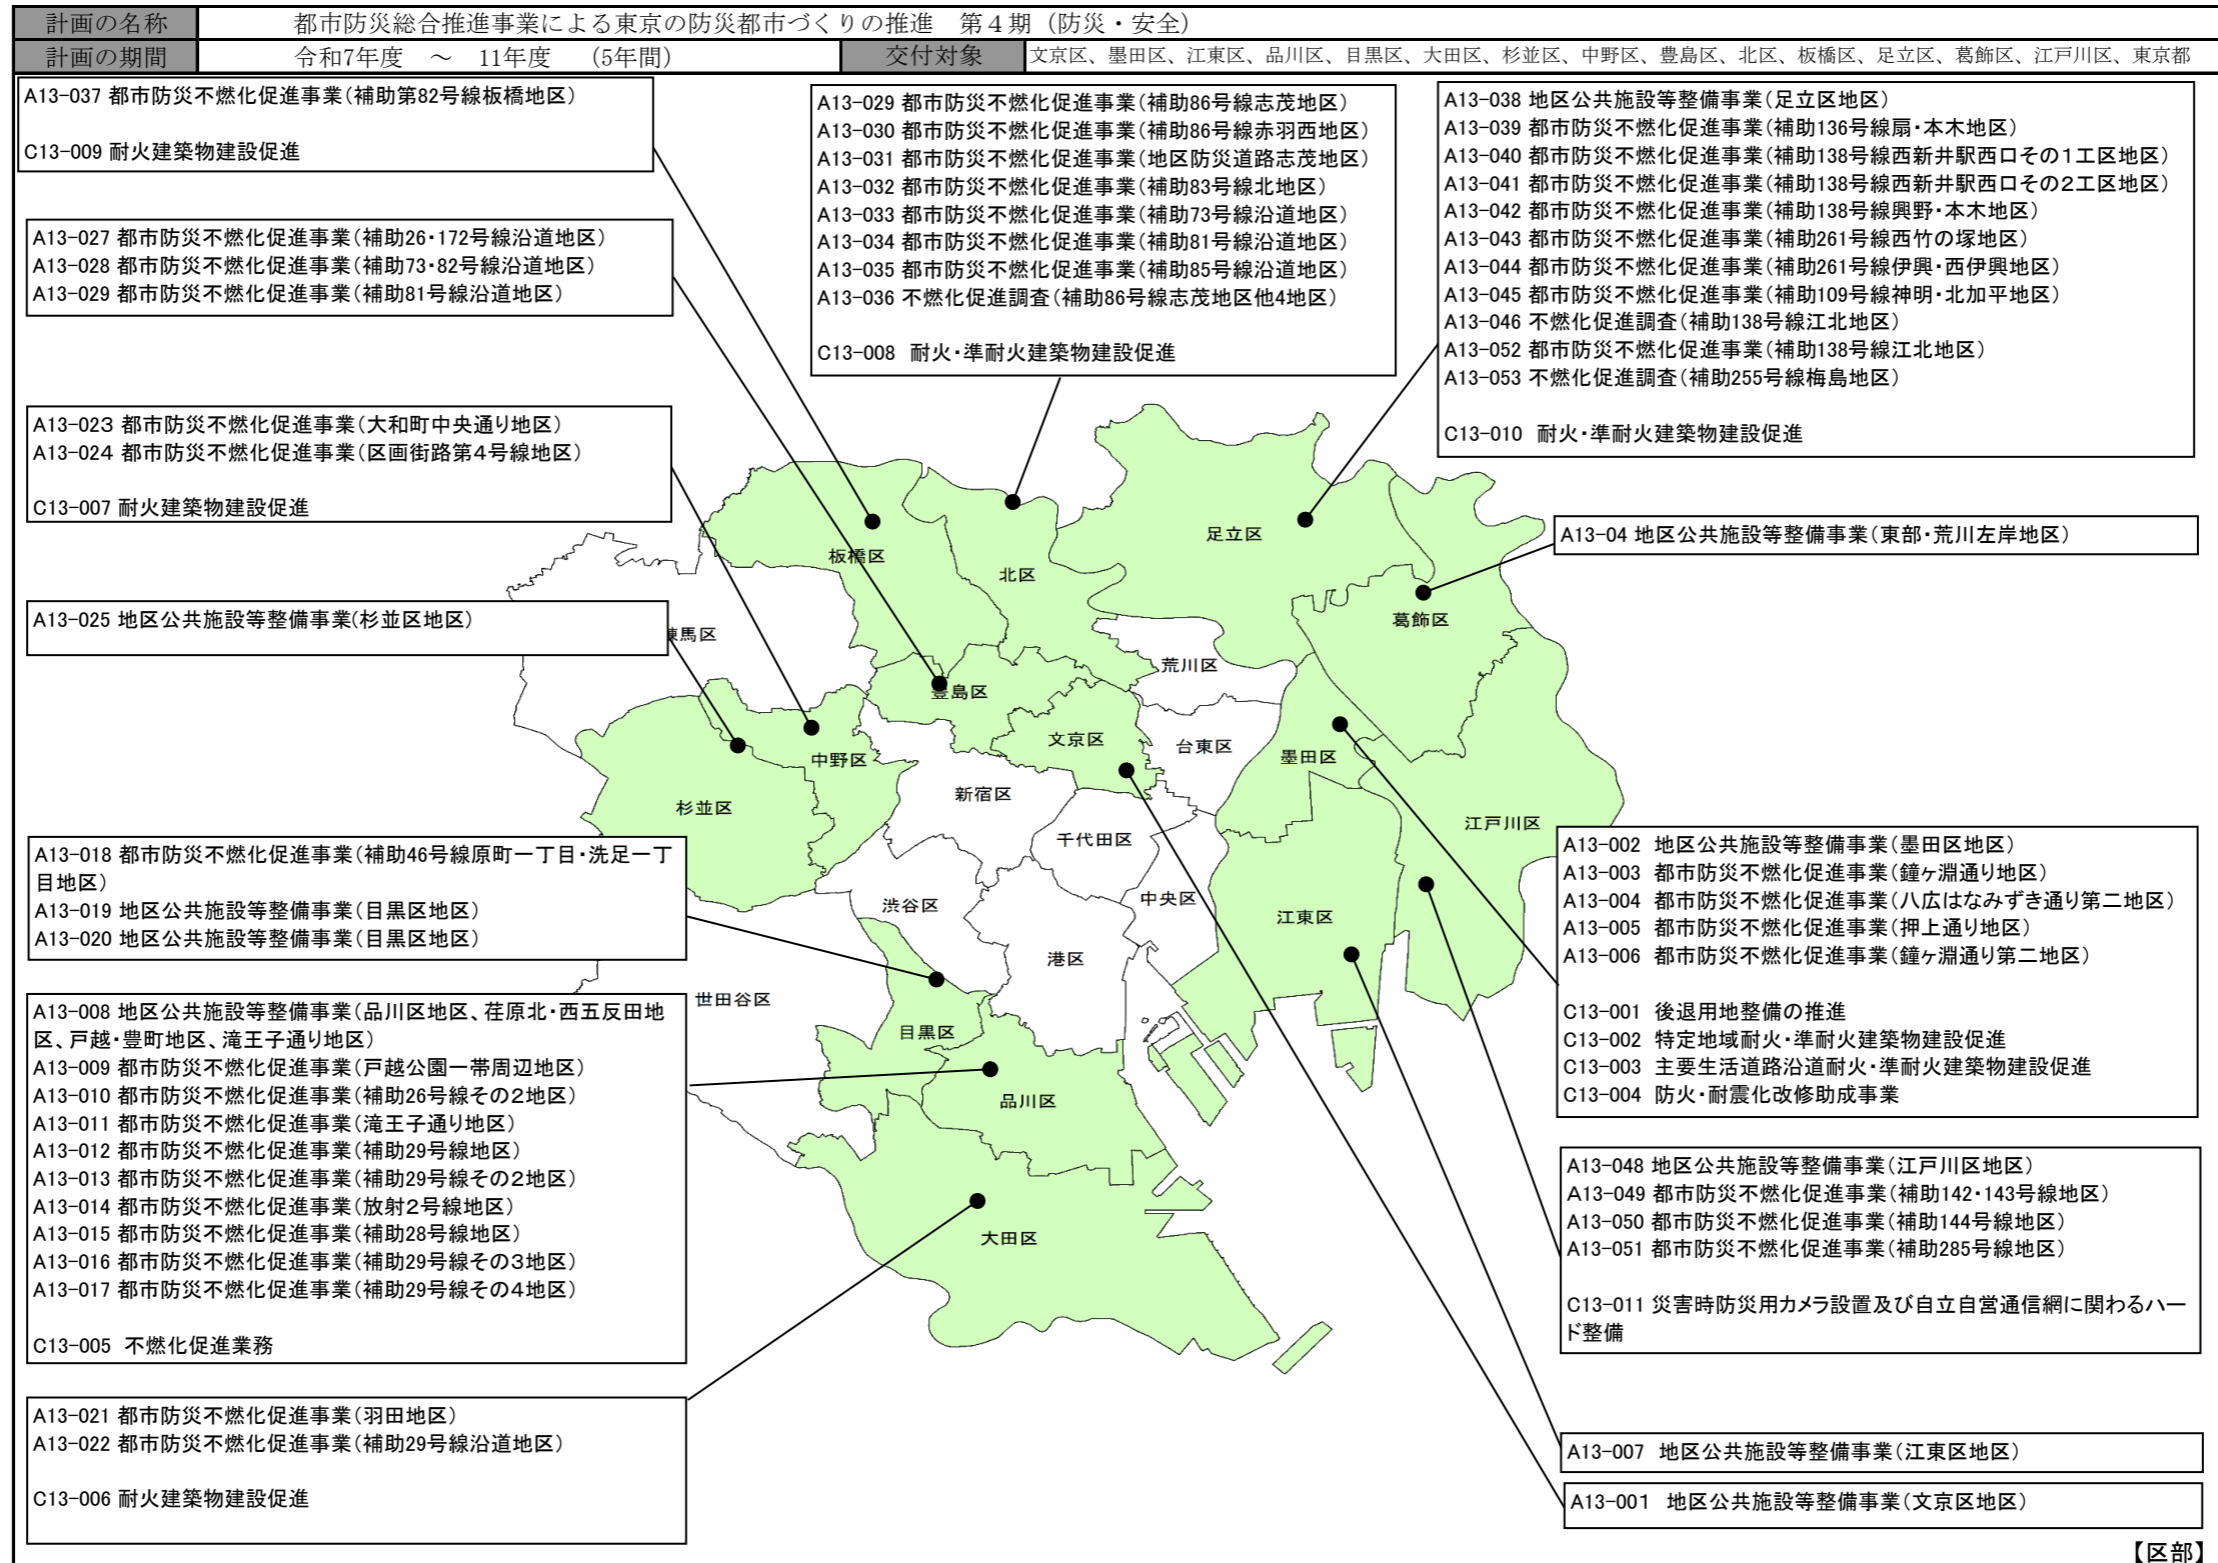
| 計画の名称 | 都市防災総合推進事業による東京の防災都市づくりの推進　第４期（防災・安全） | | |
|---|---|---|---|
| 計画の期間 | 令和7年度　～　11年度　（5年間） | 交付対象 | 文京区、墨田区、江東区、品川区、目黒区、大田区、杉並区、中野区、豊島区、北区、板橋区、足立区、葛飾区、江戸川区、東京都 |

A13-037 都市防災不燃化促進事業（補助第82号線板橋地区）

C13-009 耐火建築物建設促進

A13-029 都市防災不燃化促進事業（補助86号線志茂地区）
A13-030 都市防災不燃化促進事業（補助86号線赤羽西地区）
A13-031 都市防災不燃化促進事業（地区防災道路志茂地区）
A13-032 都市防災不燃化促進事業（補助83号線北地区）
A13-033 都市防災不燃化促進事業（補助73号線沿道地区）
A13-034 都市防災不燃化促進事業（補助81号線沿道地区）
A13-035 都市防災不燃化促進事業（補助85号線沿道地区）
A13-036 不燃化促進調査（補助86号線志茂地区他4地区）

C13-008 耐火・準耐火建築物建設促進

A13-038 地区公共施設等整備事業（足立区地区）
A13-039 都市防災不燃化促進事業（補助136号線扇・本木地区）
A13-040 都市防災不燃化促進事業（補助138号線西新井駅西口その1工区地区）
A13-041 都市防災不燃化促進事業（補助138号線西新井駅西口その2工区地区）
A13-042 都市防災不燃化促進事業（補助138号線興野・本木地区）
A13-043 都市防災不燃化促進事業（補助261号線西竹の塚地区）
A13-044 都市防災不燃化促進事業（補助261号線伊興・西伊興地区）
A13-045 都市防災不燃化促進事業（補助109号線神明・北加平地区）
A13-046 不燃化促進調査（補助138号線江北地区）
A13-052 都市防災不燃化促進事業（補助138号線江北地区）
A13-053 不燃化促進調査（補助255号線梅島地区）

C13-010 耐火・準耐火建築物建設促進

A13-027 都市防災不燃化促進事業（補助26・172号線沿道地区）
A13-028 都市防災不燃化促進事業（補助73・82号線沿道地区）
A13-029 都市防災不燃化促進事業（補助81号線沿道地区）

A13-023 都市防災不燃化促進事業（大和町中央通り地区）
A13-024 都市防災不燃化促進事業（区画街路第4号線地区）

C13-007 耐火建築物建設促進

A13-04 地区公共施設等整備事業（東部・荒川左岸地区）

A13-025 地区公共施設等整備事業（杉並区地区）

板橋区
北区
足立区
葛飾区
練馬区
荒川区
豊島区
中野区
文京区
台東区
墨田区
杉並区
新宿区
江戸川区
千代田区
渋谷区
中央区
江東区
港区
世田谷区
目黒区
品川区
大田区

A13-018 都市防災不燃化促進事業（補助46号線原町一丁目・洗足一丁目地区）
A13-019 地区公共施設等整備事業（目黒区地区）
A13-020 地区公共施設等整備事業（目黒区地区）

A13-002 地区公共施設等整備事業（墨田区地区）
A13-003 都市防災不燃化促進事業（鐘ヶ淵通り地区）
A13-004 都市防災不燃化促進事業（八広はなみずき通り第二地区）
A13-005 都市防災不燃化促進事業（押上通り地区）
A13-006 都市防災不燃化促進事業（鐘ヶ淵通り第二地区）

C13-001 後退用地整備の推進
C13-002 特定地域耐火・準耐火建築物建設促進
C13-003 主要生活道路沿道耐火・準耐火建築物建設促進
C13-004 防火・耐震化改修助成事業

A13-008 地区公共施設等整備事業（品川区地区、荏原北・西五反田地区、戸越・豊町地区、滝王子通り地区）
A13-009 都市防災不燃化促進事業（戸越公園一帯周辺地区）
A13-010 都市防災不燃化促進事業（補助26号線その2地区）
A13-011 都市防災不燃化促進事業（滝王子通り地区）
A13-012 都市防災不燃化促進事業（補助29号線地区）
A13-013 都市防災不燃化促進事業（補助29号線その2地区）
A13-014 都市防災不燃化促進事業（放射2号線地区）
A13-015 都市防災不燃化促進事業（補助28号線地区）
A13-016 都市防災不燃化促進事業（補助29号線その3地区）
A13-017 都市防災不燃化促進事業（補助29号線その4地区）

C13-005 不燃化促進業務

A13-048 地区公共施設等整備事業（江戸川区地区）
A13-049 都市防災不燃化促進事業（補助142・143号線地区）
A13-050 都市防災不燃化促進事業（補助144号線地区）
A13-051 都市防災不燃化促進事業（補助285号線地区）

C13-011 災害時防災用カメラ設置及び自立自営通信網に関わるハード整備

A13-021 都市防災不燃化促進事業（羽田地区）
A13-022 都市防災不燃化促進事業（補助29号線沿道地区）

C13-006 耐火建築物建設促進

A13-007 地区公共施設等整備事業（江東区地区）

A13-001 地区公共施設等整備事業（文京区地区）

【区部】